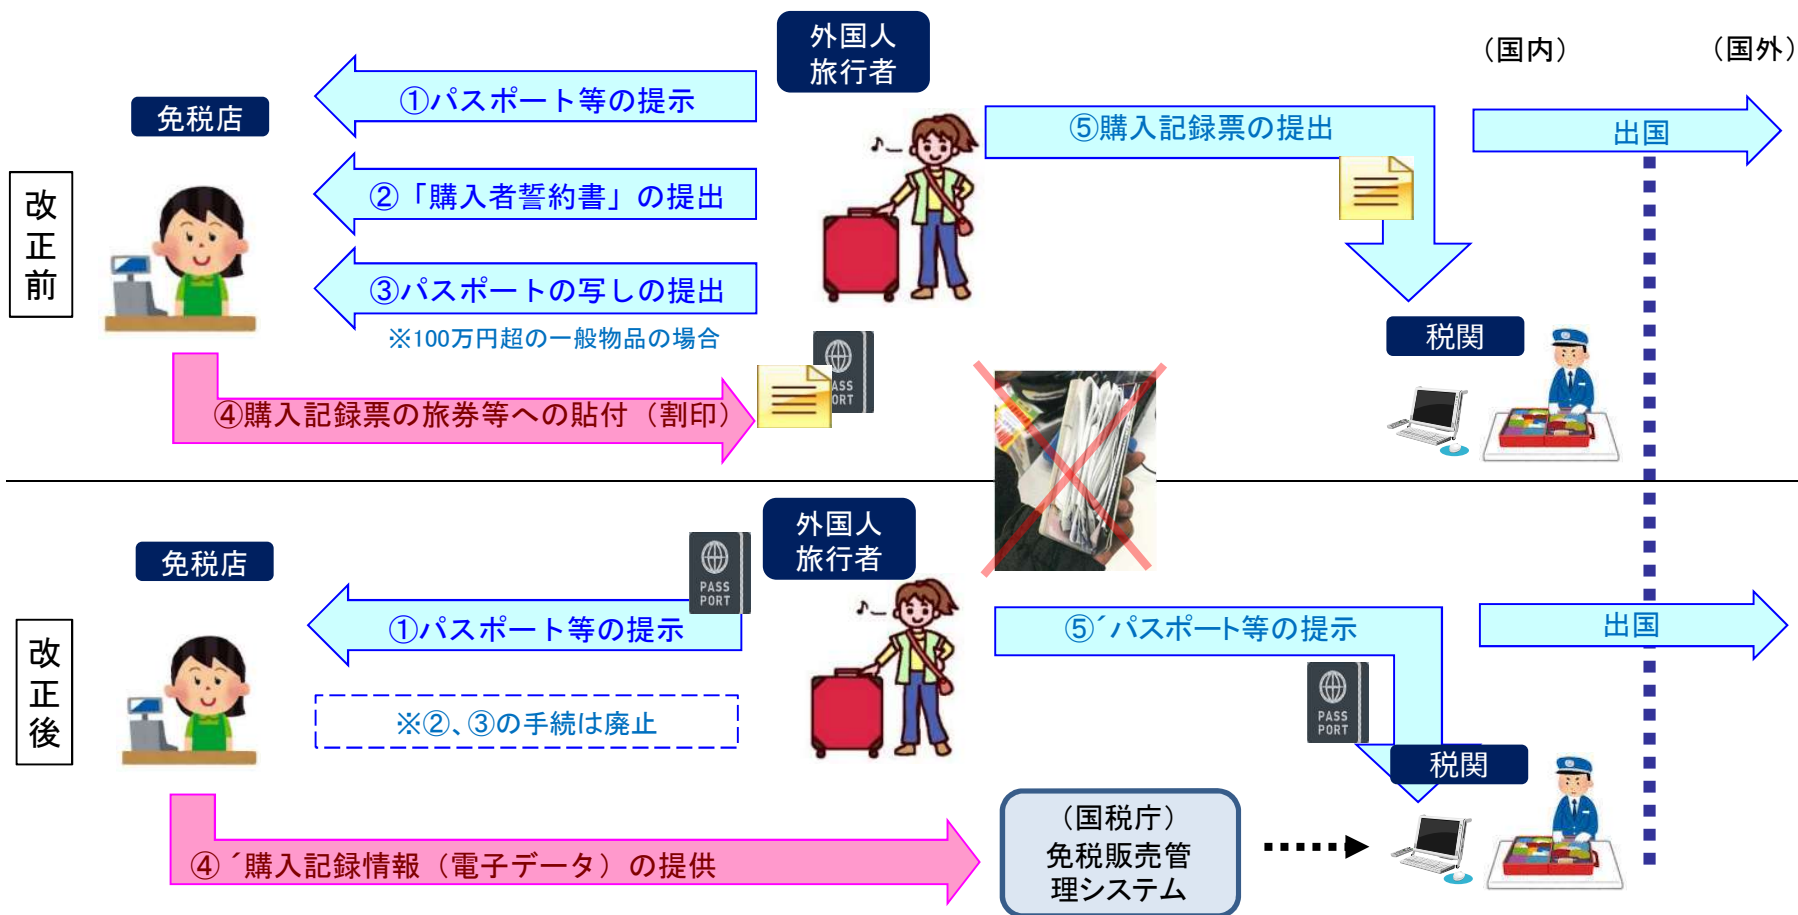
改正前

免税店

外国人旅行者

（国内）

（国外）

①パスポート等の提示

②「購入者誓約書」の提出

③パスポートの写しの提出

※100万円超の一般物品の場合

④購入記録票の旅券等への貼付（割印）

⑤購入記録票の提出

出国

税関

PASS PORT

改正後

免税店

外国人旅行者

PASS PORT

①パスポート等の提示

※②、③の手続は廃止

④´購入記録情報（電子データ）の提供

⑤´パスポート等の提示

出国

PASS PORT

税関

（国税庁）
免税販売管理システム